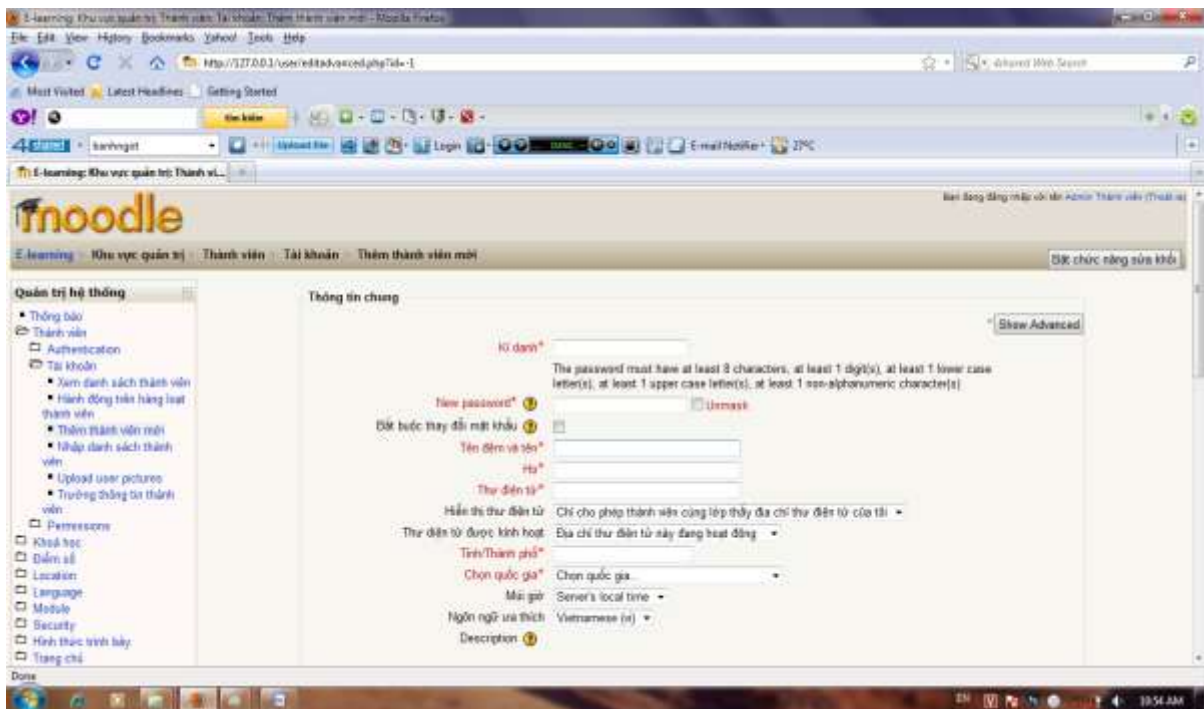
E-learning: Khu vực quản trị: Thành viên: Tài khoản: Thêm thành viên mới - Mozilla Firefox

File Edit View History Bookmarks Yahoo! Tools Help

http://127.0.0.1/user/editadvanced.php?id=-1

Most Visited Latest Headlines Getting Started

E-learning: Khu vực quản trị: Thành vi...

moodle

Bạn đang đăng nhập với tên Admin Thành viên (Thoát ra)

E-learning ▸ Khu vực quản trị ▸ Thành viên ▸ Tài khoản ▸ Thêm thành viên mới

Bật chức năng sửa khối

Quản trị hệ thống

Thông báo
Thành viên
Authentication
Tài khoản
Xem danh sách thành viên
Hành động trên hàng loạt thành viên
Thêm thành viên mới
Nhập danh sách thành viên
Upload user pictures
Trường thông tin thành viên
Permissions
Khoá học
Điểm số
Location
Language
Module
Security
Hình thức trình bày
Trang chủ

Thông tin chung

Show Advanced

Kí danh*

The password must have at least 8 characters, at least 1 digit(s), at least 1 lower case letter(s), at least 1 upper case letter(s), at least 1 non-alphanumeric character(s)

New password* Unmask

Bắt buộc thay đổi mật khẩu

Tên đệm và tên*

Họ*

Thư điện tử*

Hiển thị thư điện tử Chỉ cho phép thành viên cùng lớp thấy địa chỉ thư điện tử của tôi

Thư điện tử được kích hoạt Địa chỉ thư điện tử này đang hoạt động

Tỉnh/Thành phố*

Chọn quốc gia* Chọn quốc gia...

Múi giờ Server's local time

Ngôn ngữ ưa thích Vietnamese (vi)

Description

Done

10:54 AM